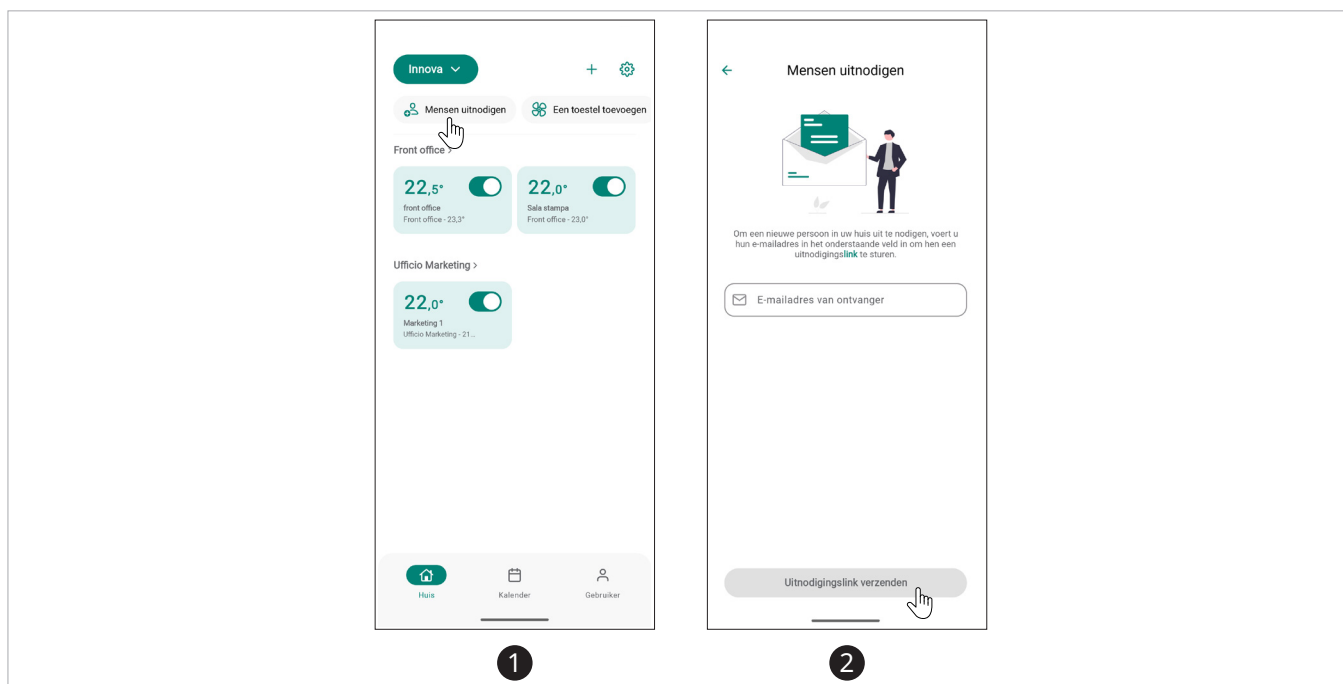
Innova

Mensen uitnodigen

Een toestel toevoegen

Front office >

22,5°

front office

Front office - 23,3°

22,0°

Sala stampa

Front office - 23,0°

Ufficio Marketing >

22,0°

Marketing 1

Ufficio Marketing - 21...

Huis

Kalender

Gebruiker

1

Mensen uitnodigen

Om een nieuwe persoon in uw huis uit te nodigen, voert u hun e-mailadres in het onderstaande veld in om hen een uitnodigingslink te sturen.

E-mailadres van ontvanger

Uitnodigingslink verzenden

2